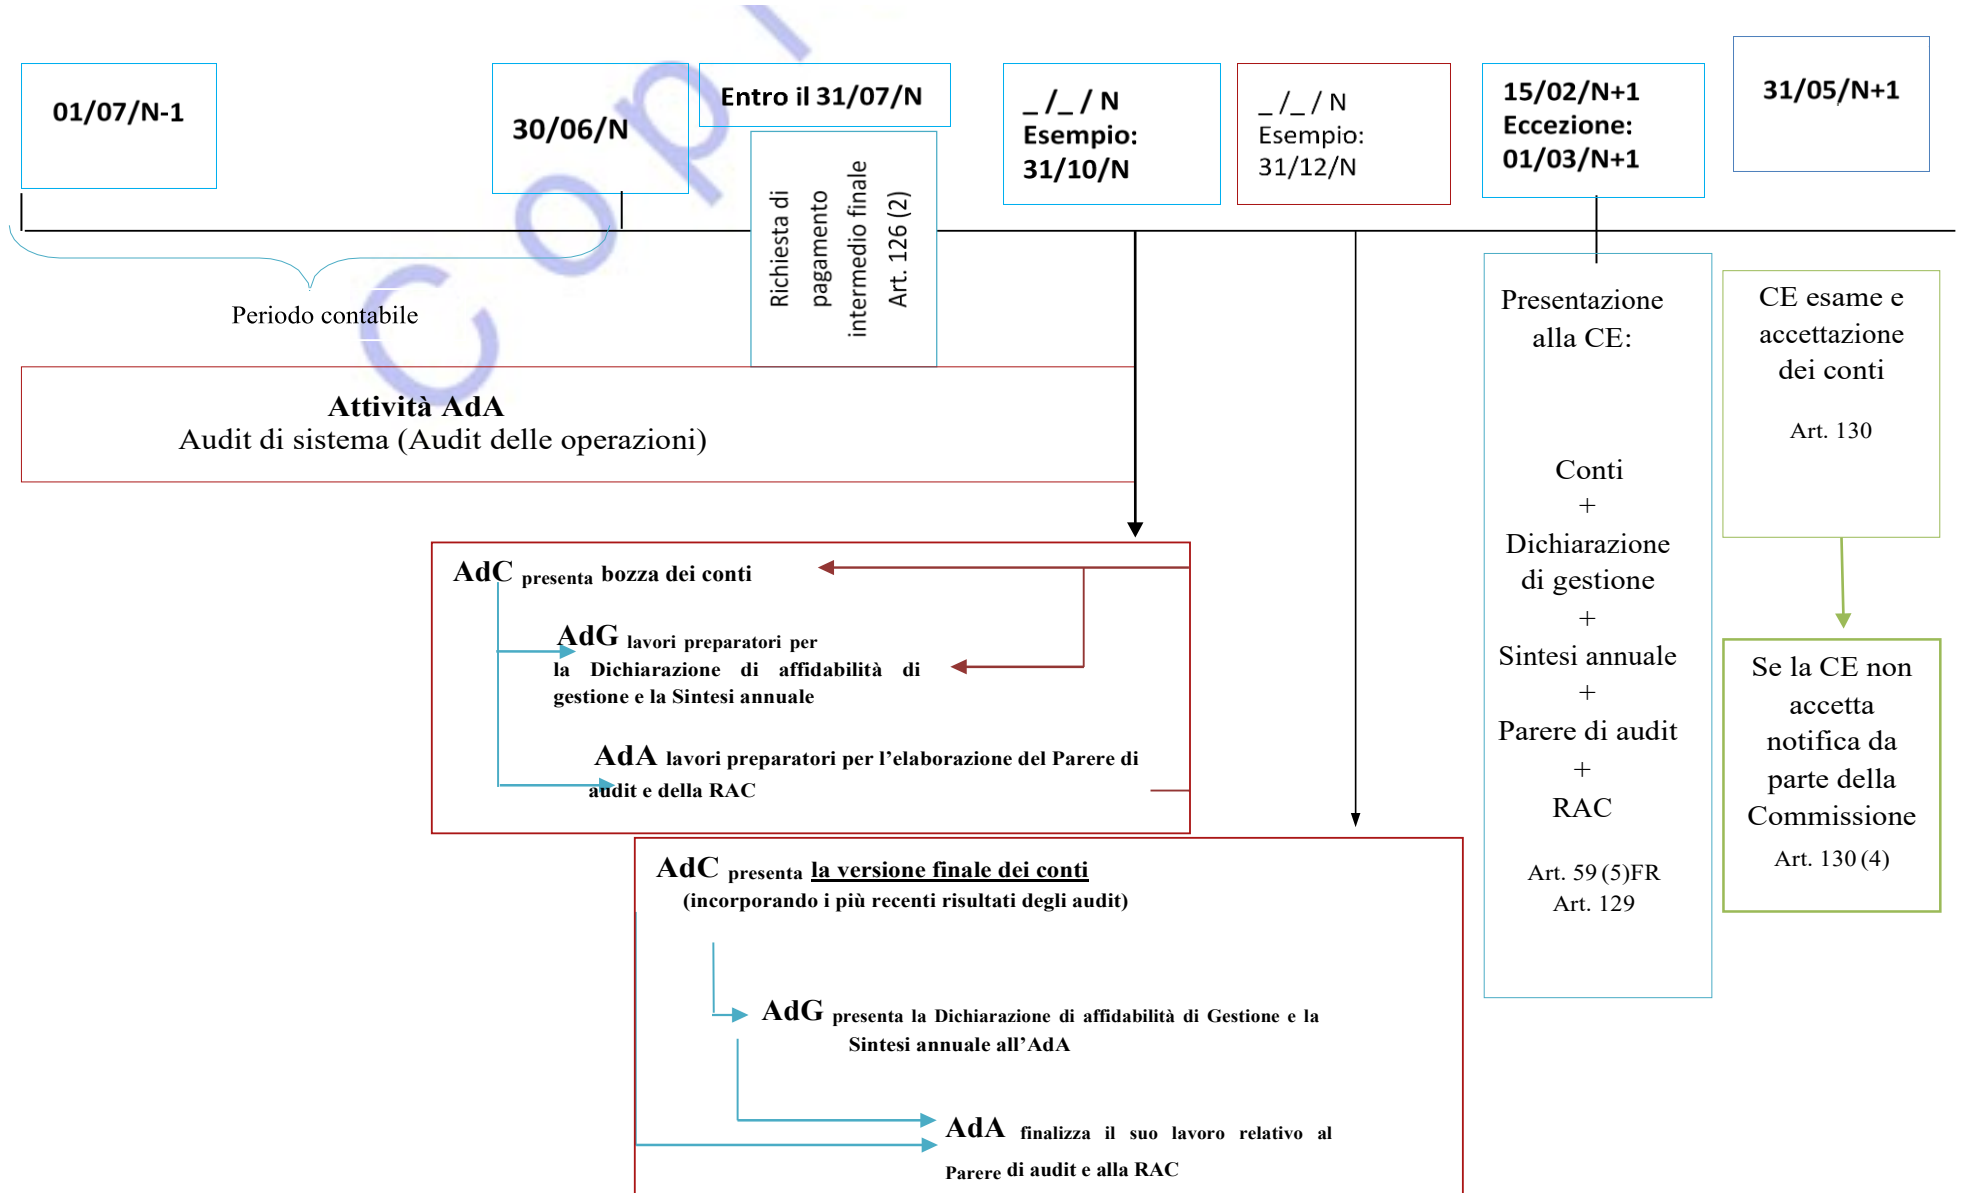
01/07/N-1

30/06/N

Entro il 31/07/N

Richiesta di pagamento intermedio finale Art. 126 (2)

_/_/ N
Esempio:
31/10/N

_/_/ N
Esempio:
31/12/N

15/02/N+1
Eccezione:
01/03/N+1

31/05/N+1

Periodo contabile

Attività AdA
Audit di sistema (Audit delle operazioni)

Presentazione alla CE:

Conti
+
Dichiarazione di gestione
+
Sintesi annuale
+
Parere di audit
+
RAC

Art. 59 (5)FR
Art. 129

CE esame e accettazione dei conti

Art. 130

Se la CE non accetta notifica da parte della Commissione

Art. 130 (4)

AdC presenta bozza dei conti

AdG lavori preparatori per la Dichiarazione di affidabilità di gestione e la Sintesi annuale

AdA lavori preparatori per l'elaborazione del Parere di audit e della RAC

AdC presenta la versione finale dei conti
(incorporando i più recenti risultati degli audit)

AdG presenta la Dichiarazione di affidabilità di Gestione e la Sintesi annuale all'AdA

AdA finalizza il suo lavoro relativo al Parere di audit e alla RAC